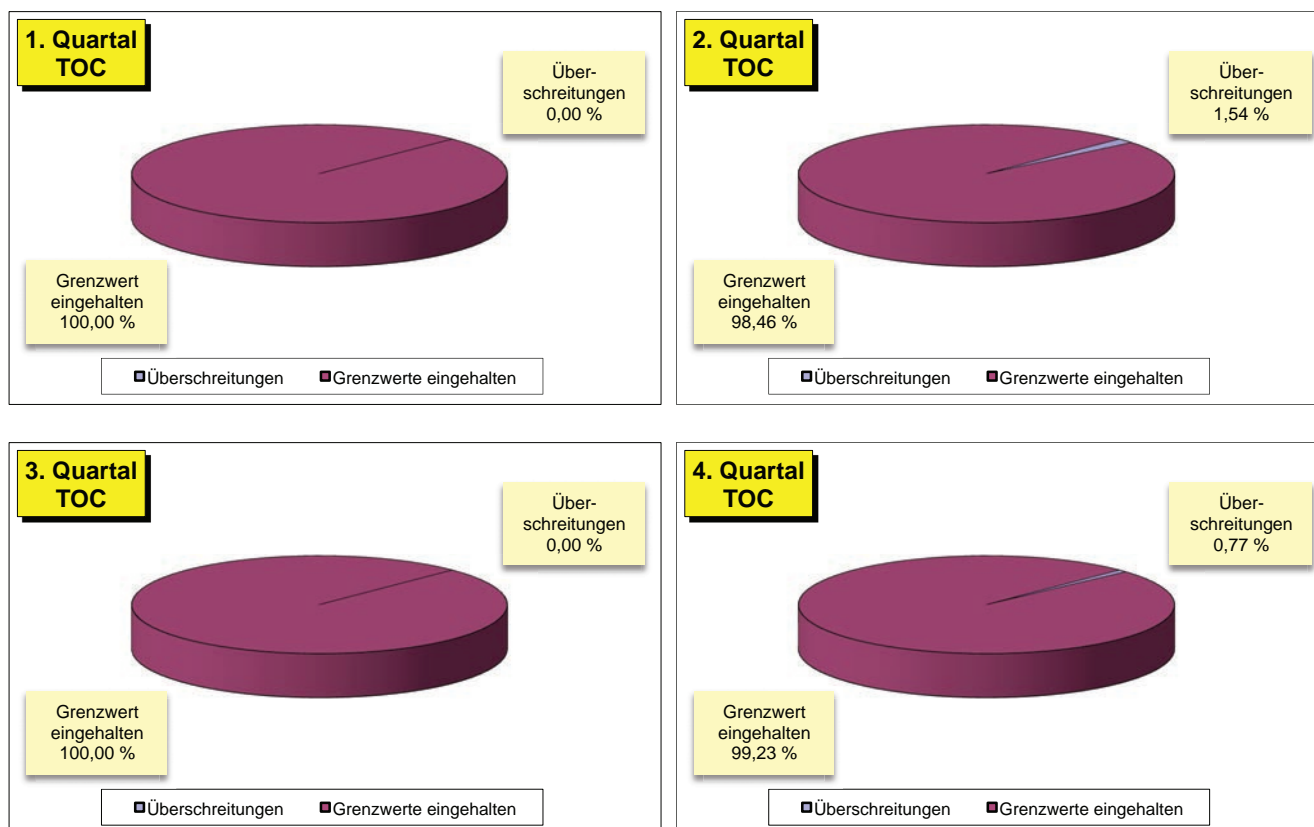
1. Quartal
TOC

Überschreitungen
0,00 %

Grenzwert eingehalten
100,00 %

Überschreitungen Grenzwerte eingehalten

2. Quartal
TOC

Überschreitungen
1,54 %

Grenzwert eingehalten
98,46 %

Überschreitungen Grenzwerte eingehalten

3. Quartal
TOC

Überschreitungen
0,00 %

Grenzwert eingehalten
100,00 %

Überschreitungen Grenzwerte eingehalten

4. Quartal
TOC

Überschreitungen
0,77 %

Grenzwert eingehalten
99,23 %

Überschreitungen Grenzwerte eingehalten